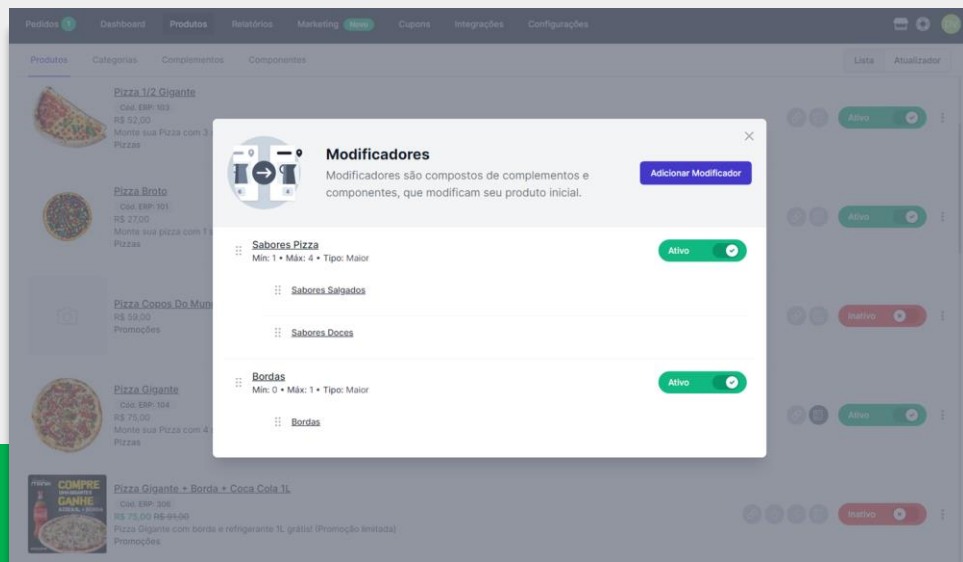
Pedidos 1 Dashboard Produtos Relatórios Marketing Novo Cupons Integrações Configurações

Produtos Categorias Complementos Componentes

Lista Atualizador

Pizza 1/2 Gigante
Cód. ERP: 103
R$ 52,00
Monte sua Pizza com 3
Pizzas

Ativo

Pizza Broto
Cód. ERP: 101
R$ 27,00
Monte sua pizza com 1
Pizzas

Ativo

Pizza Copos Do Mun
R$ 59,00
Promoções

Inativo

Pizza Gigante
Cód. ERP: 104
R$ 75,00
Monte sua Pizza com 4
Pizzas

Ativo

Pizza Gigante + Borda + Coca Cola 1L
Cód. ERP: 306
R$ 75,00 R$ 91,00
Pizza Gigante com borda e refrigerante 1L grátis! (Promoção limitada)
Promoções

Inativo

COMPRE GANHE

Modificadores
Modificadores são compostos de complementos e componentes, que modificam seu produto inicial.

Adicionar Modificador

Sabores Pizza
Mín: 1 • Máx: 4 • Tipo: Maior
Ativo

Sabores Salgados

Sabores Doces

Bordas
Mín: 0 • Máx: 1 • Tipo: Maior
Ativo

Bordas